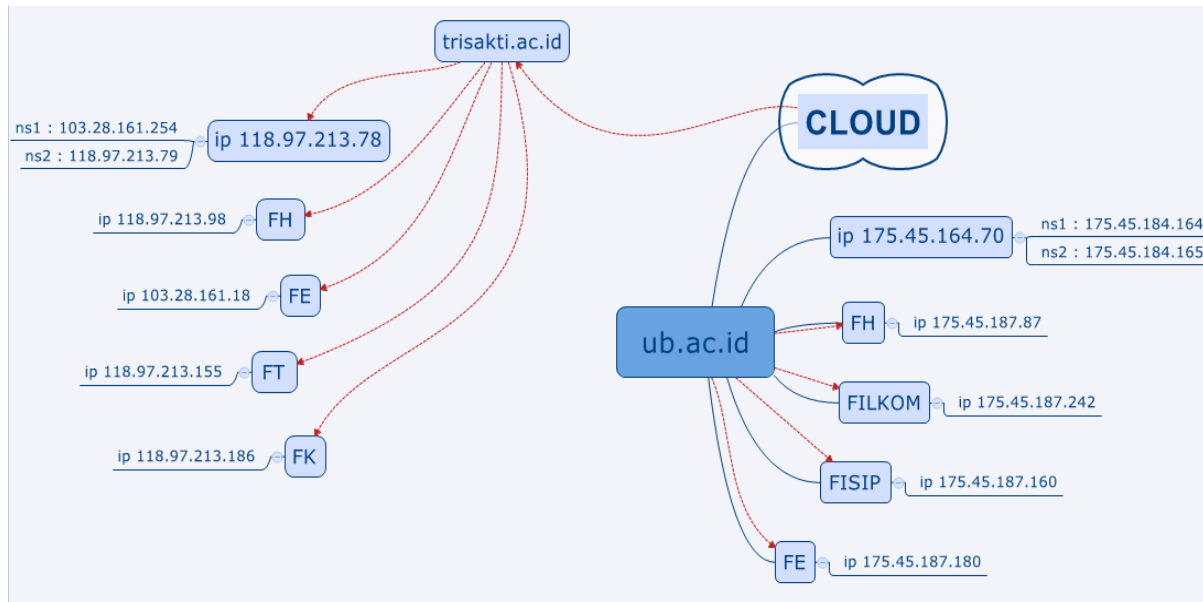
trisakti.ac.id

CLOUD

ns1 : 103.28.161.254
ns2 : 118.97.213.79
ip 118.97.213.78

ip 118.97.213.98
FH

ip 103.28.161.18
FE

ip 118.97.213.155
FT

ip 118.97.213.186
FK

ip 175.45.164.70
ns1 : 175.45.184.164
ns2 : 175.45.184.165

ub.ac.id

FH
ip 175.45.187.87

FILKOM
ip 175.45.187.242

FISIP
ip 175.45.187.160

FE
ip 175.45.187.180